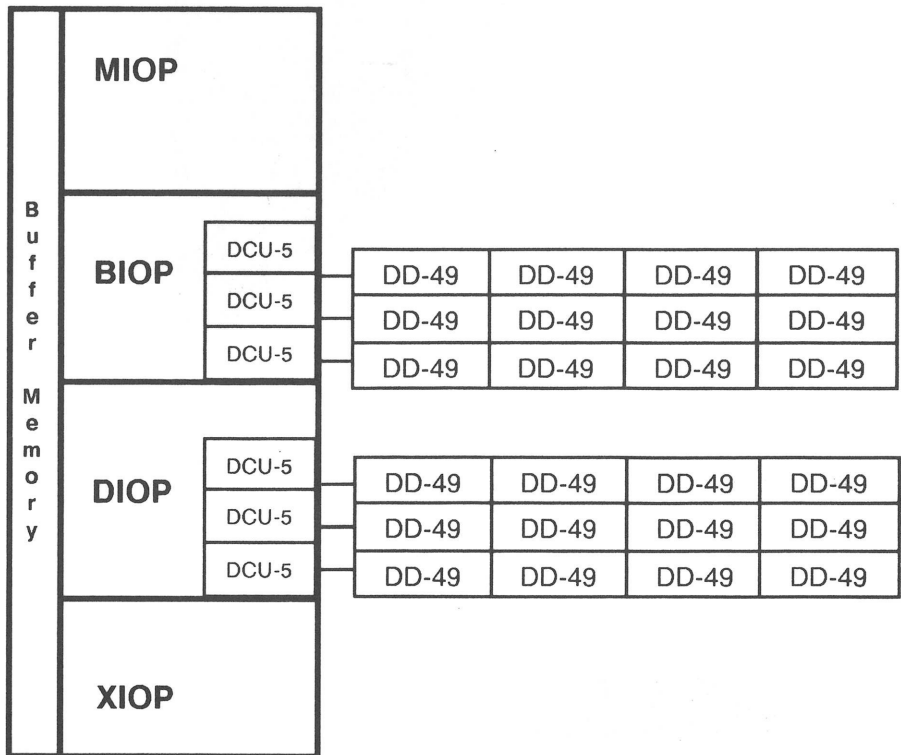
Buffer Memory

MIOP

BIOP

DCU-5
DCU-5
DCU-5

| DD-49 | DD-49 | DD-49 | DD-49 |
|---|---|---|---|
| DD-49 | DD-49 | DD-49 | DD-49 |
| DD-49 | DD-49 | DD-49 | DD-49 |

DIOP

DCU-5
DCU-5
DCU-5

| DD-49 | DD-49 | DD-49 | DD-49 |
|---|---|---|---|
| DD-49 | DD-49 | DD-49 | DD-49 |
| DD-49 | DD-49 | DD-49 | DD-49 |

XIOP